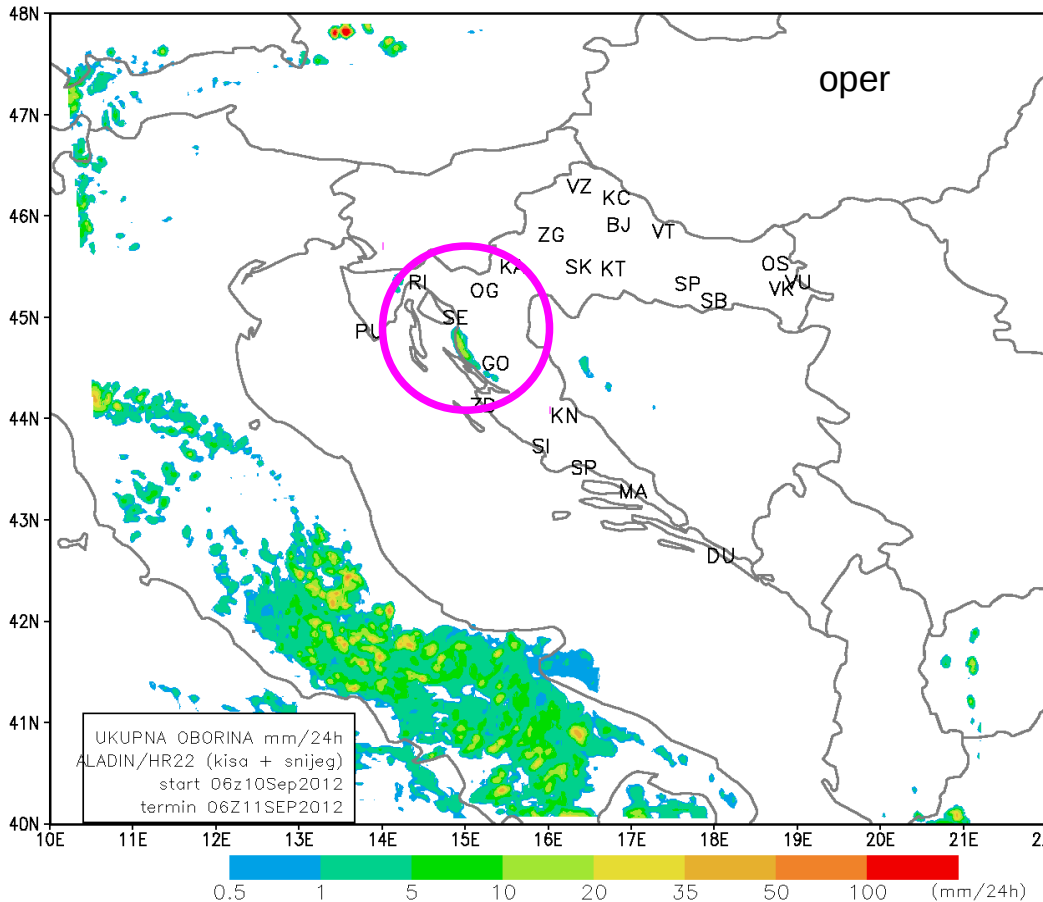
48N
47N
46N
45N
44N
43N
42N
41N
40N

oper

VZ
KC
BJ
VT
ZG
KA
SK
KT
OS
VU
VK
SP
SB
RI
OG
PU
SE
GO
ZD
KN
SI
SP
MA
DU

UKUPNA OBORINA mm/24h
ALADIN/HR22 (kisa + snijeg)
start 06z10Sep2012
termin 06Z11SEP2012

10E 11E 12E 13E 14E 15E 16E 17E 18E 19E 20E 21E 2

0.5 1 5 10 20 35 50 100 (mm/24h)